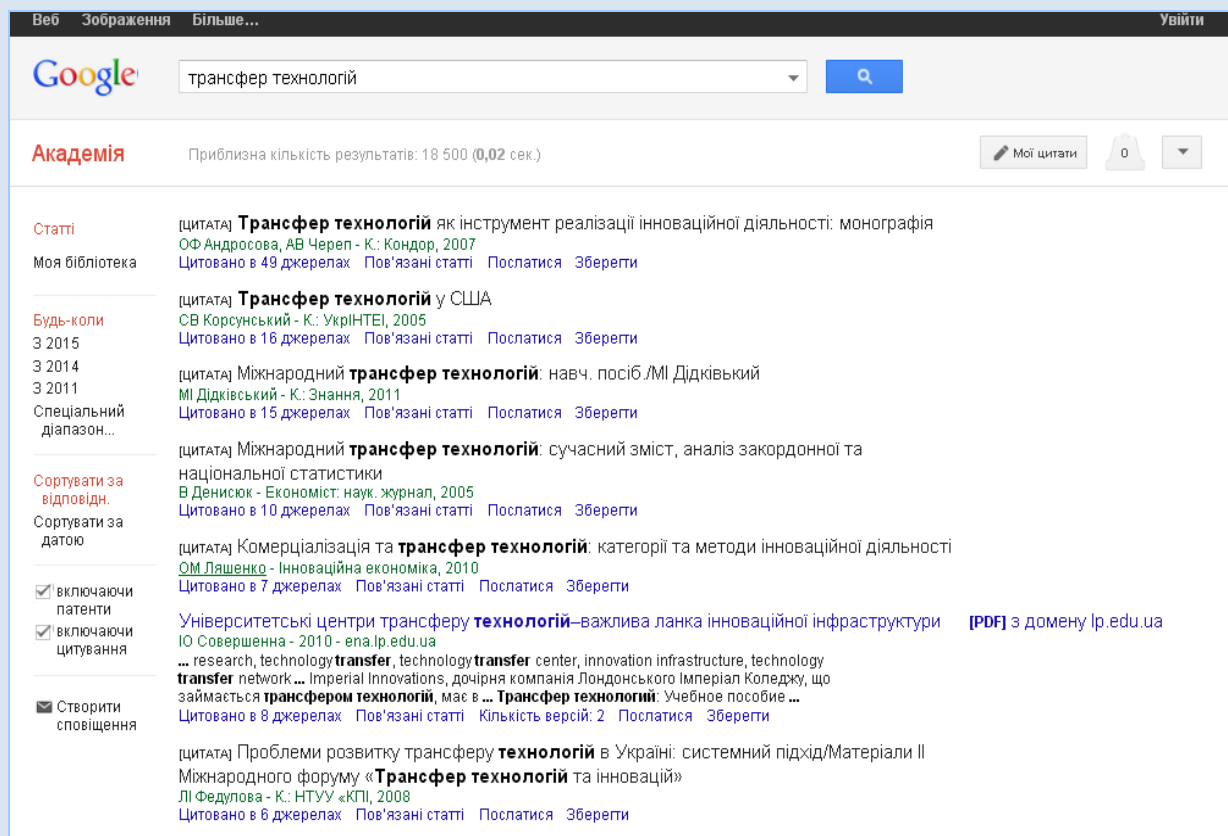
Веб Зображення Більше... Увійти

Google трансфер технологій

Академія Приблизна кількість результатів: 18 500 (0,02 сек.)

Мої цитати 0

Статті
Моя бібліотека

Будь-коли
З 2015
З 2014
З 2011
Спеціальний діапазон...

Сортувати за відповідн.
Сортувати за датою

включаючи патенти
включаючи цитування

Створити сповіщення

[ЦИТАТА] Трансфер технологій як інструмент реалізації інноваційної діяльності: монографія
ОФ Андросова, АВ Череп - К.: Кондор, 2007
Цитовано в 49 джерелах Пов'язані статті Послатися Зберегти

[ЦИТАТА] Трансфер технологій у США
СВ Корсунський - К.: УкрІНТЕІ, 2005
Цитовано в 16 джерелах Пов'язані статті Послатися Зберегти

[ЦИТАТА] Міжнародний трансфер технологій: навч. посіб./МІ Дідківький
МІ Дідківський - К.: Знання, 2011
Цитовано в 15 джерелах Пов'язані статті Послатися Зберегти

[ЦИТАТА] Міжнародний трансфер технологій: сучасний зміст, аналіз закордонної та національної статистики
В Денисюк - Економіст: наук. журнал, 2005
Цитовано в 10 джерелах Пов'язані статті Послатися Зберегти

[ЦИТАТА] Комерціалізація та трансфер технологій: категорії та методи інноваційної діяльності
ОМ Ляшенко - Інноваційна економіка, 2010
Цитовано в 7 джерелах Пов'язані статті Послатися Зберегти

Університетські центри трансферу технологій–важлива ланка інноваційної інфраструктури [PDF] з домену lp.edu.ua
Ю Совершенна - 2010 - ena.lp.edu.ua
... research, technology transfer, technology transfer center, innovation infrastructure, technology transfer network ... Imperial Innovations, дочірня компанія Лондонського Імперіал Коледжу, що займається трансфером технологій, має в ... Трансфер технологий: Учебное пособие ...
Цитовано в 8 джерелах Пов'язані статті Кількість версій: 2 Послатися Зберегти

[ЦИТАТА] Проблеми розвитку трансферу технологій в Україні: системний підхід/Матеріали ІІ Міжнародного форуму «Трансфер технологій та інновацій»
ЛІ Федулова - К.: НТУУ «КПІ, 2008
Цитовано в 6 джерелах Пов'язані статті Послатися Зберегти